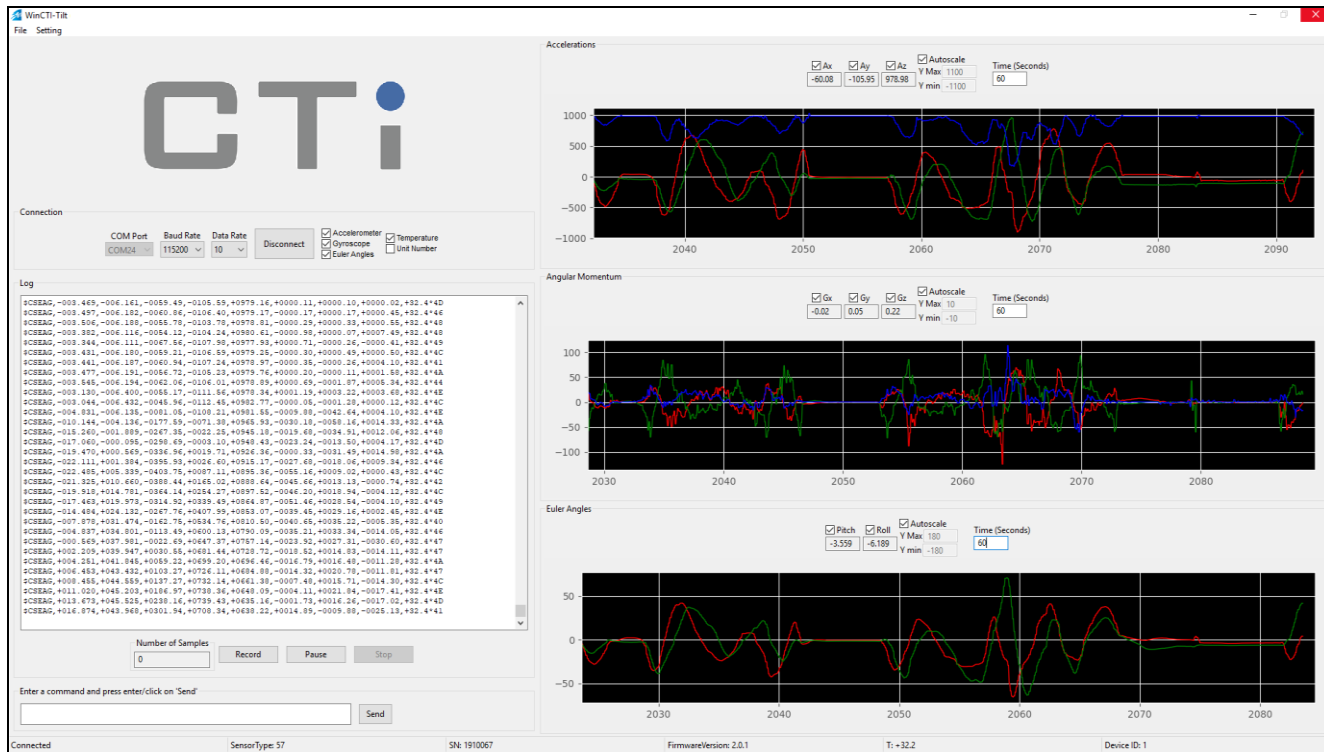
WinCTI-Tilt

File Setting

CTi

Connection

COM Port
COM24

Baud Rate
115200

Data Rate
10

Disconnect

Accelerometer
Gyroscope
Euler Angles
Temperature
Unit Number

Log

$CSEAG,-003.469,-006.161,-0059.49,-0105.59,+0979.16,+0000.11,+0000.10,+0000.02,+32.4*4D
$CSEAG,-003.497,-006.182,-0060.86,-0106.40,+0979.17,-0000.17,+0000.17,+0000.45,+32.4*4E
$CSEAG,-003.506,-006.188,-0055.78,-0103.78,+0978.81,-0000.29,+0000.33,+0000.55,+32.4*48
$CSEAG,-003.382,-006.116,-0054.12,-0104.24,+0980.61,-0000.98,+0000.07,+0007.49,+32.4*48
$CSEAG,-003.344,-006.111,-0067.56,-0107.98,+0977.93,+0000.71,-0000.26,-0000.41,+32.4*49
$CSEAG,-003.431,-006.180,-0059.21,-0106.59,+0979.25,-0000.30,+0000.49,+0000.50,+32.4*4C
$CSEAG,-003.441,-006.187,-0060.94,-0107.24,+0978.97,-0000.35,-0000.26,+0004.10,+32.4*41
$CSEAG,-003.477,-006.191,-0056.72,-0105.23,+0979.76,+0000.20,-0000.11,+0001.58,+32.4*4A
$CSEAG,-003.545,-006.194,-0062.06,-0106.01,+0978.89,+0000.69,-0001.87,+0005.34,+32.4*44
$CSEAG,-003.130,-006.400,-0058.17,-0111.56,+0979.34,+0001.19,+0003.22,+0003.68,+32.4*4E
$CSEAG,-003.044,-006.432,-0045.96,-0112.48,+0982.77,-0000.05,-0001.28,+0000.12,+32.4*4C
$CSEAG,-004.031,-006.135,-0081.05,-0108.21,+0981.55,-0009.88,-0042.64,+0004.10,+32.4*4F
$CSEAG,-010.144,-004.136,-0177.59,-0071.38,+0965.93,-0030.10,-0058.16,+0014.33,+32.4*4A
$CSEAG,-015.260,-001.889,-0267.35,-0022.25,+0945.18,-0019.68,-0034.91,+0012.06,+32.4*48
$CSEAG,-017.060,-000.095,-0298.69,-0003.10,+0948.43,-0023.24,-0013.50,+0004.17,+32.4*4D
$CSEAG,-019.470,+000.569,-0336.96,+0019.71,+0926.36,-0000.33,-0031.49,+0014.98,+32.4*4A
$CSEAG,-022.111,+001.384,-0395.93,+0026.60,+0915.17,-0027.68,-0018.06,+0009.34,+32.4*46
$CSEAG,-022.485,+005.339,-0408.75,+0087.11,+0895.36,-0055.16,+0009.02,+0000.43,+32.4*4C
$CSEAG,-021.325,+010.660,-0388.44,+0165.02,+0888.64,-0045.66,+0013.13,-0000.74,+32.4*42
$CSEAG,-019.918,+014.781,-0364.14,+0254.27,+0897.52,-0046.20,+0018.94,-0004.12,+32.4*4C
$CSEAG,-017.463,+019.973,-0314.92,+0339.49,+0864.87,-0051.46,+0028.54,-0004.10,+32.4*49
$CSEAG,-014.484,+024.132,-0267.76,+0407.99,+0853.07,-0039.45,+0029.16,+0002.45,+32.4*4E
$CSEAG,-007.878,+031.474,-0162.75,+0534.76,+0810.50,-0040.65,+0035.22,-0005.35,+32.4*40
$CSEAG,-004.837,+034.801,-0113.49,+0600.13,+0790.09,-0035.21,+0033.34,-0014.05,+32.4*46
$CSEAG,-000.569,+037.981,-0022.69,+0647.37,+0757.14,-0023.92,+0027.31,-0030.60,+32.4*47
$CSEAG,+002.209,+039.947,+0030.55,+0681.44,+0728.72,-0018.52,+0014.83,-0014.11,+32.4*47
$CSEAG,+004.251,+041.845,+0059.22,+0699.20,+0696.46,-0016.79,+0016.48,-0011.28,+32.4*4A
$CSEAG,+006.453,+043.432,+0103.27,+0726.11,+0684.88,-0014.32,+0020.78,-0011.81,+32.4*47
$CSEAG,+008.455,+044.559,+0137.27,+0732.14,+0661.38,-0007.48,+0015.71,-0014.30,+32.4*4C
$CSEAG,+011.020,+045.203,+0186.97,+0730.36,+0648.09,-0004.11,+0021.84,-0017.41,+32.4*4E
$CSEAG,+013.673,+045.525,+0238.16,+0739.43,+0635.16,-0011.73,+0016.26,-0017.02,+32.4*4D
$CSEAG,+016.874,+043.968,+0301.94,+0708.34,+0638.22,+0014.89,-0009.88,-0025.13,+32.4*41

Number of Samples
0

Record Pause Stop

Enter a command and press enter/click on 'Send'

Send

Accelerations

Ax Ay Az Autoscale
-60.08 -105.95 978.98
Y Max 1100
Y min -1100
Time (Seconds)
60

1000
500
0
-500
-1000
2040 2050 2060 2070 2080 2090

Angular Momentum

Gx Gy Gz Autoscale
-0.02 0.05 0.22
Y Max 10
Y min -10
Time (Seconds)
60

100
50
0
-50
-100
2030 2040 2050 2060 2070 2080

Euler Angles

Pitch Roll Autoscale
-3.559 -6.189
Y Max 180
Y min -180
Time (Seconds)
60

50
0
-50
2030 2040 2050 2060 2070 2080

Connected SensorType: 57 SN: 1910067 FirmwareVersion: 2.0.1 T: +32.2 Device ID: 1